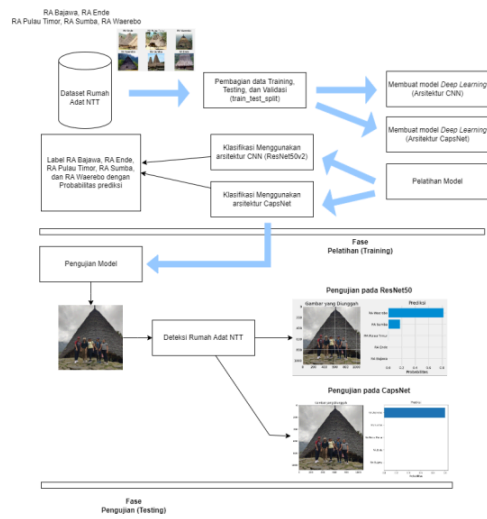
RA Bajawa, RA Ende
RA Pulau Timor, RA Sumba, RA Waerebo

Dataset Rumah Adat NTT

Pembagian data Training, Testing, dan Validasi (train_test_split)

Membuat model *Deep Learning* (Arsitektur CNN)

Membuat model *Deep Learning* (Arsitektur CapsNet)

Pelatihan Model

Klasifikasi Menggunakan arsitektur CNN (ResNet50v2)

Klasifikasi Menggunakan arsitektur CapsNet

Label RA Bajawa, RA Ende, RA Pulau Timor, RA Sumba, dan RA Waerebo dengan Probabilitas prediksi

Fase
Pelatihan (Training)

Pengujian Model

Pengujian pada ResNet50

Gambar yang Diunggah

Prediksi

RA Waerebo

RA Sumba

RA Pulau Timor

RA Ende

RA Bajawa

Probabilitas

Deteksi Rumah Adat NTT

Pengujian pada CapsNet

Gambar yang diunggah

Prediksi

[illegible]

Fase
Pengujian (Testing)